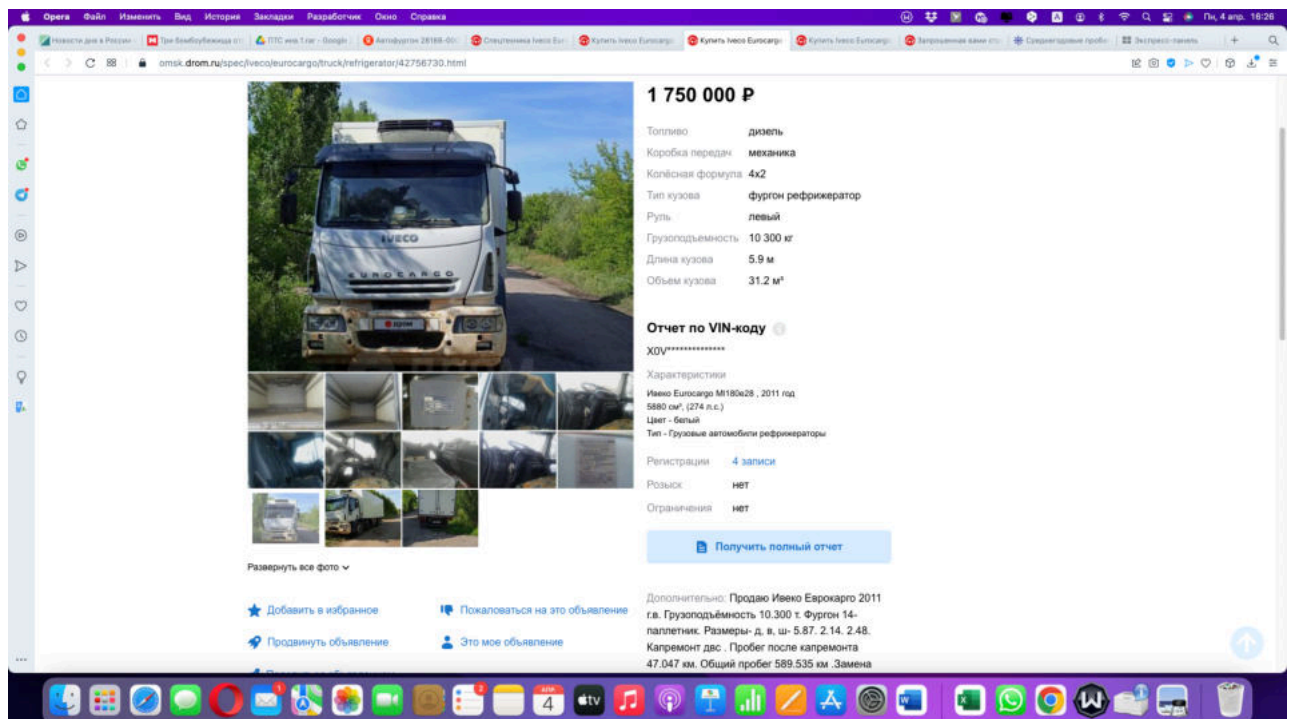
Opera Файл Изменить Вид История Закладки Разработчик Окно Справка
Пн, 4 апр. 16:26

Новости дня в России | Три бомбоубежища | ПТС ивк 1.rar - Google | Автофургон 28188-00 | Спецтехника Iveco Eur | Купить Iveco Eurocargo | Купить Iveco Eurocargo | Купить Iveco Eurocargo | Запрошенная вами стр | Среднегодовые пробе | Экспресс-панель

omsk.drom.ru/spec/iveco/eurocargo/truck/refrigerator/42756730.html

IVECO
EUROCARGO
drom

1 750 000 ₽

| Топливо | дизель |
|---|---|
| Коробка передач | механика |
| Колёсная формула | 4x2 |
| Тип кузова | фургон рефрижератор |
| Руль | левый |
| Грузоподъемность | 10 300 кг |
| Длина кузова | 5.9 м |
| Объем кузова | 31.2 м³ |

Отчет по VIN-коду
X0V**************

Характеристики
Ивеко Eurocargo Ml180e28 , 2011 год
5880 см³, (274 л.с.)
Цвет - белый
Тип - Грузовые автомобили рефрижераторы

| Регистрации | 4 записи |
|---|---|
| Розыск | нет |
| Ограничения | нет |

Получить полный отчет

Развернуть все фото

Добавить в избранное
Пожаловаться на это объявление
Продвинуть объявление
Это мое объявление

Дополнительно: Продаю Ивеко Еврокарго 2011 г.в. Грузоподъёмность 10.300 т. Фургон 14-паллетник. Размеры- д, в, ш- 5.87. 2.14. 2.48. Капремонт двс . Пробег после капремонта 47.047 км. Общий пробег 589.535 км .Замена